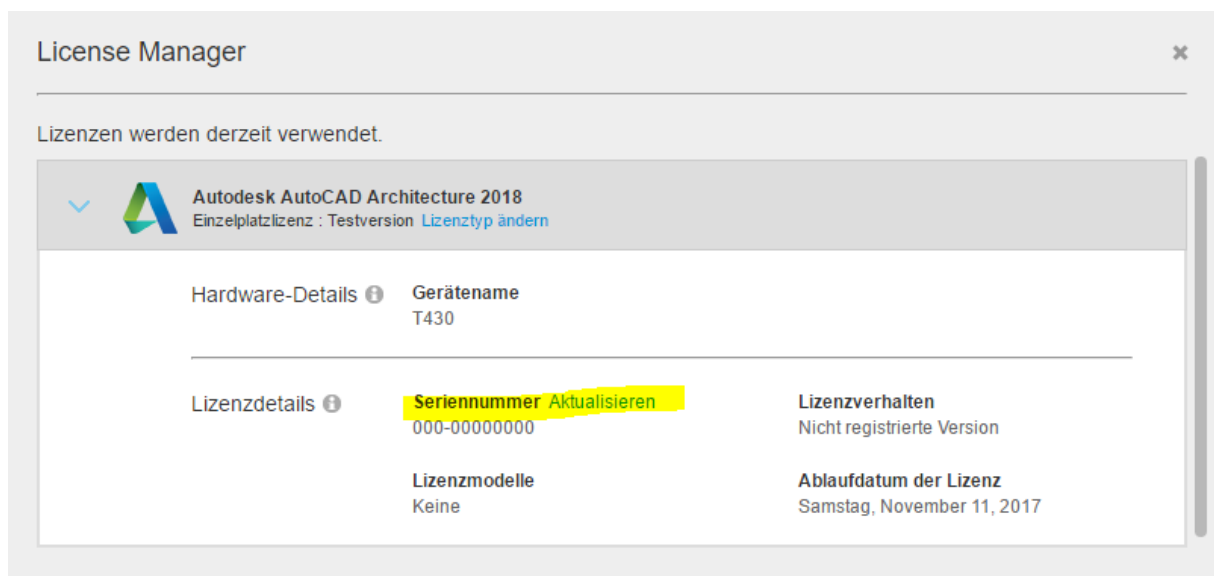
License Manager

×

Lizenzen werden derzeit verwendet.

Autodesk AutoCAD Architecture 2018
Einzelplatzlizenz : Testversion Lizenztyp ändern

Hardware-Details

Gerätename
T430

Lizenzdetails

Seriennummer Aktualisieren
000-00000000

Lizenzverhalten
Nicht registrierte Version

Lizenzmodelle
Keine

Ablaufdatum der Lizenz
Samstag, November 11, 2017